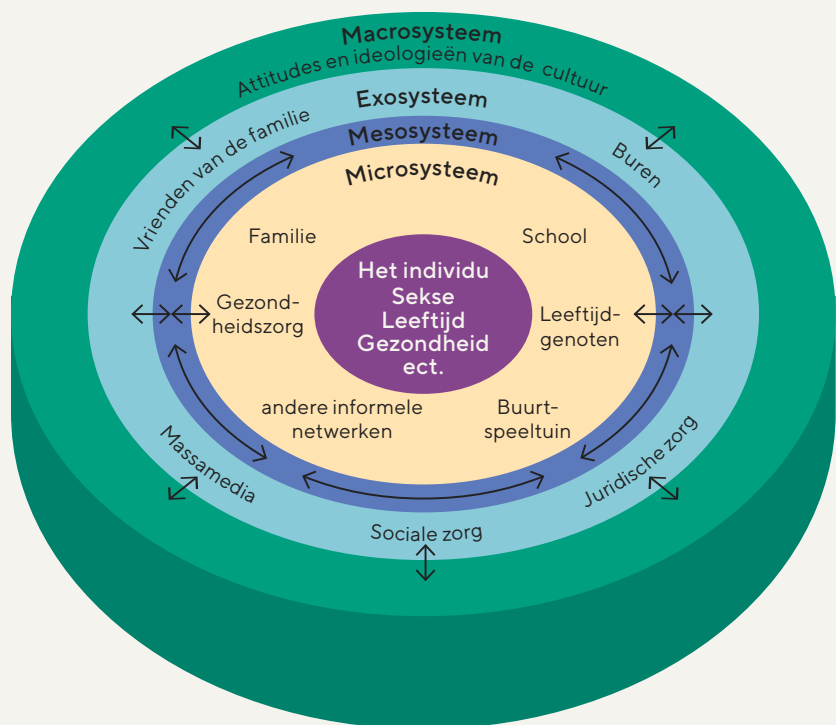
Macrosysteem
Attitudes en ideologieën van de cultuur

Exosysteem
Vrienden van de familie
Buren

Mesosysteem

Microsysteem
Familie
School
Gezondheidszorg
Leeftijdgenoten
andere informele netwerken
Buurtspeeltuin

Het individu
Sekse
Leeftijd
Gezondheid
ect.

Massamedia
Juridische zorg
Sociale zorg